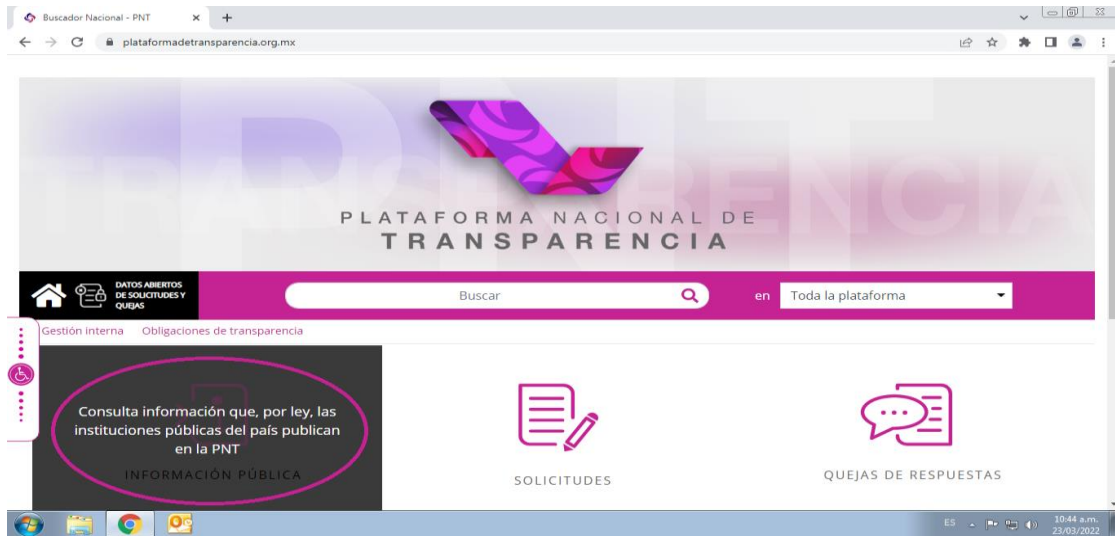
Buscador Nacional - PNT × +

plataformadetransparencia.org.mx

PLATAFORMA NACIONAL DE TRANSPARENCIA

DATOS ABIERTOS DE SOLICITUDES Y QUEJAS

Buscar

en Toda la plataforma

Gestión interna Obligaciones de transparencia

Consulta información que, por ley, las instituciones públicas del país publican en la PNT

INFORMACIÓN PÚBLICA

SOLICITUDES

QUEJAS DE RESPUESTAS

ES 10:44 a.m. 23/03/2022